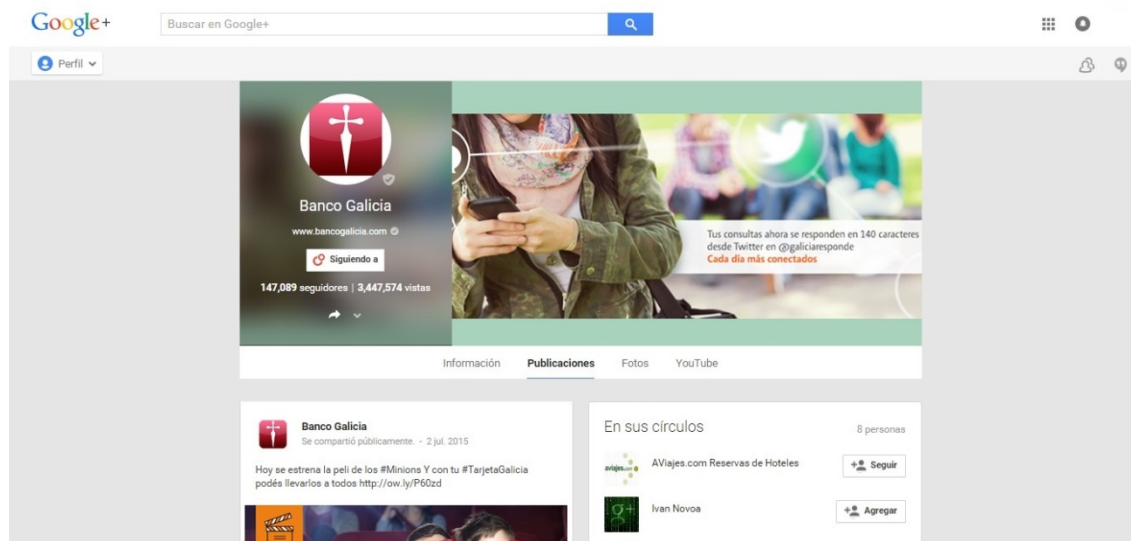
Google+

Buscar en Google+

Perfil

Banco Galicia

www.bancogalicia.com

Siguiendo a

147,089 seguidores | 3,447,574 vistas

Tus consultas ahora se responden en 140 caracteres desde Twitter en @galiciaresponde
Cada día más conectados

Información Publicaciones Fotos YouTube

Banco Galicia
Se compartió públicamente. - 2 jul. 2015

Hoy se estrena la peli de los #Minions Y con tu #TarjetaGalicia podés llevarlos a todos http://ow.ly/P60zd

En sus círculos
8 personas

AViajes.com Reservas de Hoteles
Seguir

Ivan Novoa
Agregar